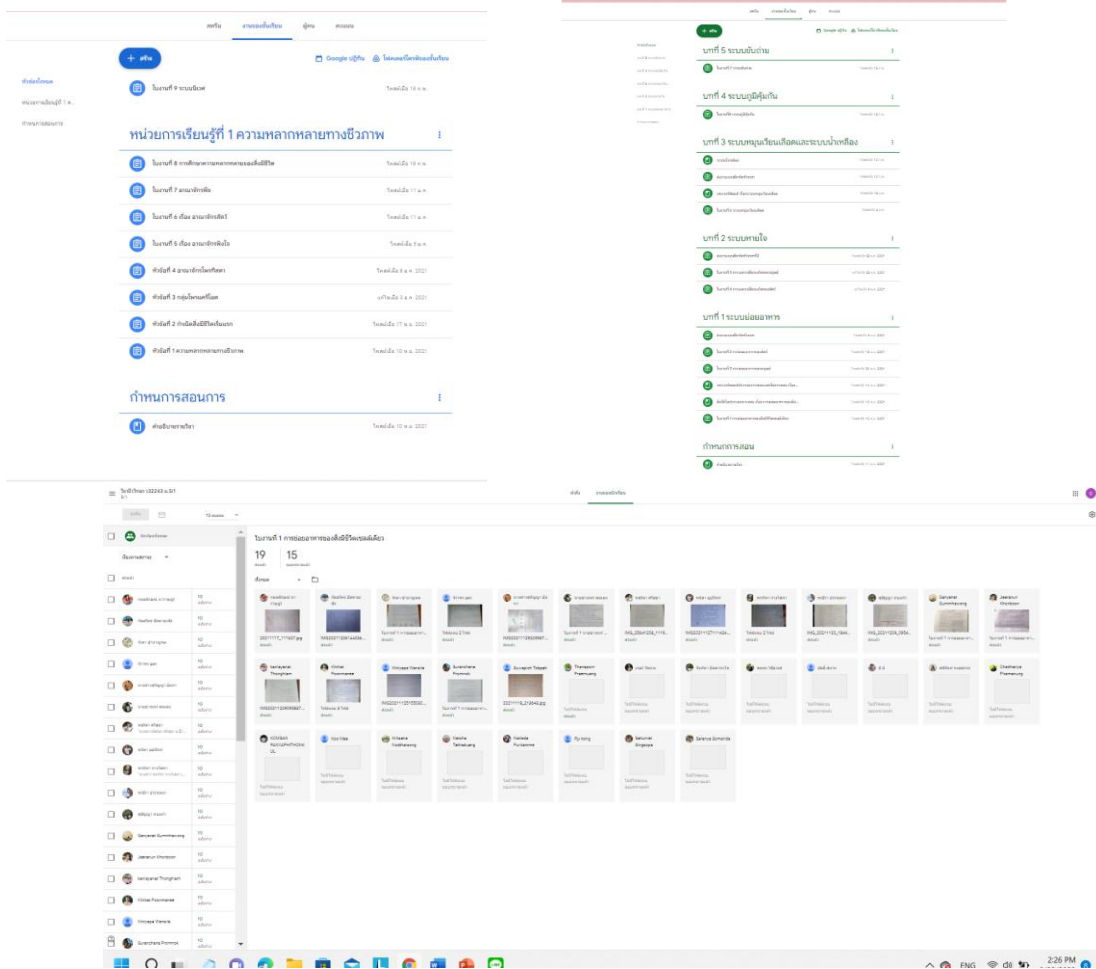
สตรีม งานของชั้นเรียน ผู้คน คะแนน

+ สร้าง

Google ปฏิทิน โฟลเดอร์ไดรฟ์ของชั้นเรียน

หัวข้อทั้งหมด

หน่วยการเรียนรู้ที่ 1 ค...

กำหนดการสอนการ

ใบงานที่ 9 ระบบนิเวศ

หน่วยการเรียนรู้ที่ 1 ความหลากหลายทางชีวภาพ

ใบงานที่ 8 การศึกษาความหลากหลายของสิ่งมีชีวิต

ใบงานที่ 7 อาณาจักรพืช

ใบงานที่ 6 เรื่อง อาณาจักรสัตว์

ใบงานที่ 5 เรื่อง อาณาจักรพืช

หัวข้อที่ 4 อาณาจักรโพรทิสตา

หัวข้อที่ 3 กลุ่มโพรแคริโอต

หัวข้อที่ 2 กำเนิดสิ่งมีชีวิตเริ่มแรก

หัวข้อที่ 1 ความหลากหลายทางชีวภาพ

กำหนดการสอนการ

คำอธิบายรายวิชา

สตรีม งานของชั้นเรียน ผู้คน คะแนน

+ สร้าง

Google ปฏิทิน โฟลเดอร์ไดรฟ์ของชั้นเรียน

บทที่ 5 ระบบขับถ่าย

บทที่ 4 ระบบภูมิคุ้มกัน

บทที่ 3 ระบบหมุนเวียนเลือดและระบบน้ำเหลือง

บทที่ 2 ระบบหายใจ

บทที่ 1 ระบบย่อยอาหาร

กำหนดการสอน

ใบงานที่ 1 การย่อยอาหารของสิ่งมีชีวิตเซลล์เดียว

19 ส่งแล้ว

15 มอบหมายแล้ว

Samyanat Gummharueng

Jeerarun Wordapon

Kanlayanat Thongkham

Kittitat Pusomsanee

Kittiyapa Wanasia

Suranchana Pornmok

Bunyapat Toapat

Thanapon Preemueng

Chatchanon Preemueng

KONNAN PUNYAPHITHONG UL

Kaviyapa

Kritsana Yodkhaeng

Natcha Taitaebung

Natcha Puntaroma

Rp tong

Sasumar Singsaya

Salatuk Somanta

ไม่ได้ส่งงาน

2:26 PM

ENG